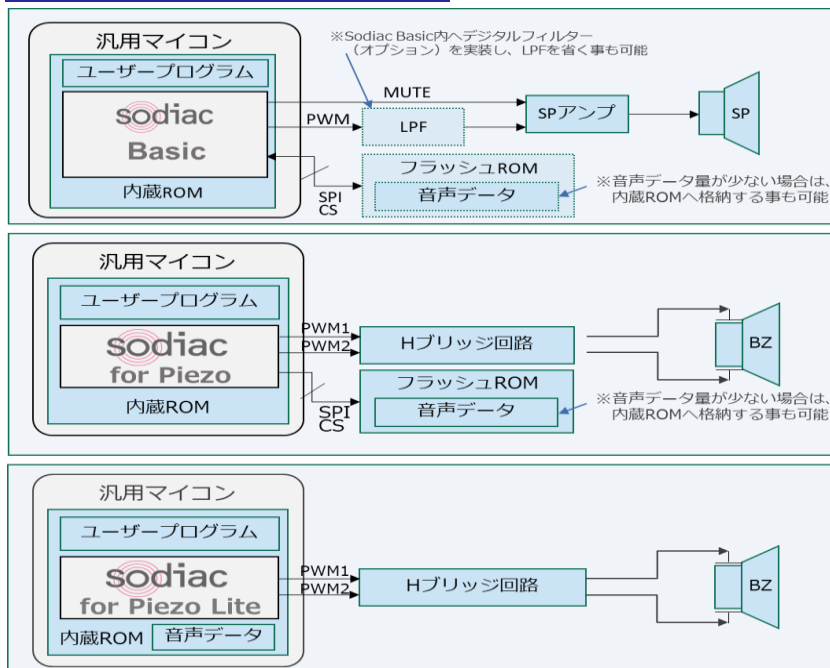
汎用マイコン

ユーザープログラム

sodiac

Basic

内蔵ROM

※Sodiac Basic内へデジタルフィルター（オプション）を実装し、LPFを省く事も可能

MUTE

PWM

LPF

SPアンプ

SP

SPI
CS

フラッシュROM

音声データ

※音声データ量が少ない場合は、内蔵ROMへ格納する事も可能

汎用マイコン

ユーザープログラム

sodiac

for Piezo

内蔵ROM

PWM1
PWM2

Hブリッジ回路

BZ

SPI
CS

フラッシュROM

音声データ

※音声データ量が少ない場合は、内蔵ROMへ格納する事も可能

汎用マイコン

ユーザープログラム

sodiac

for Piezo Lite

内蔵ROM

音声データ

PWM1
PWM2

Hブリッジ回路

BZ